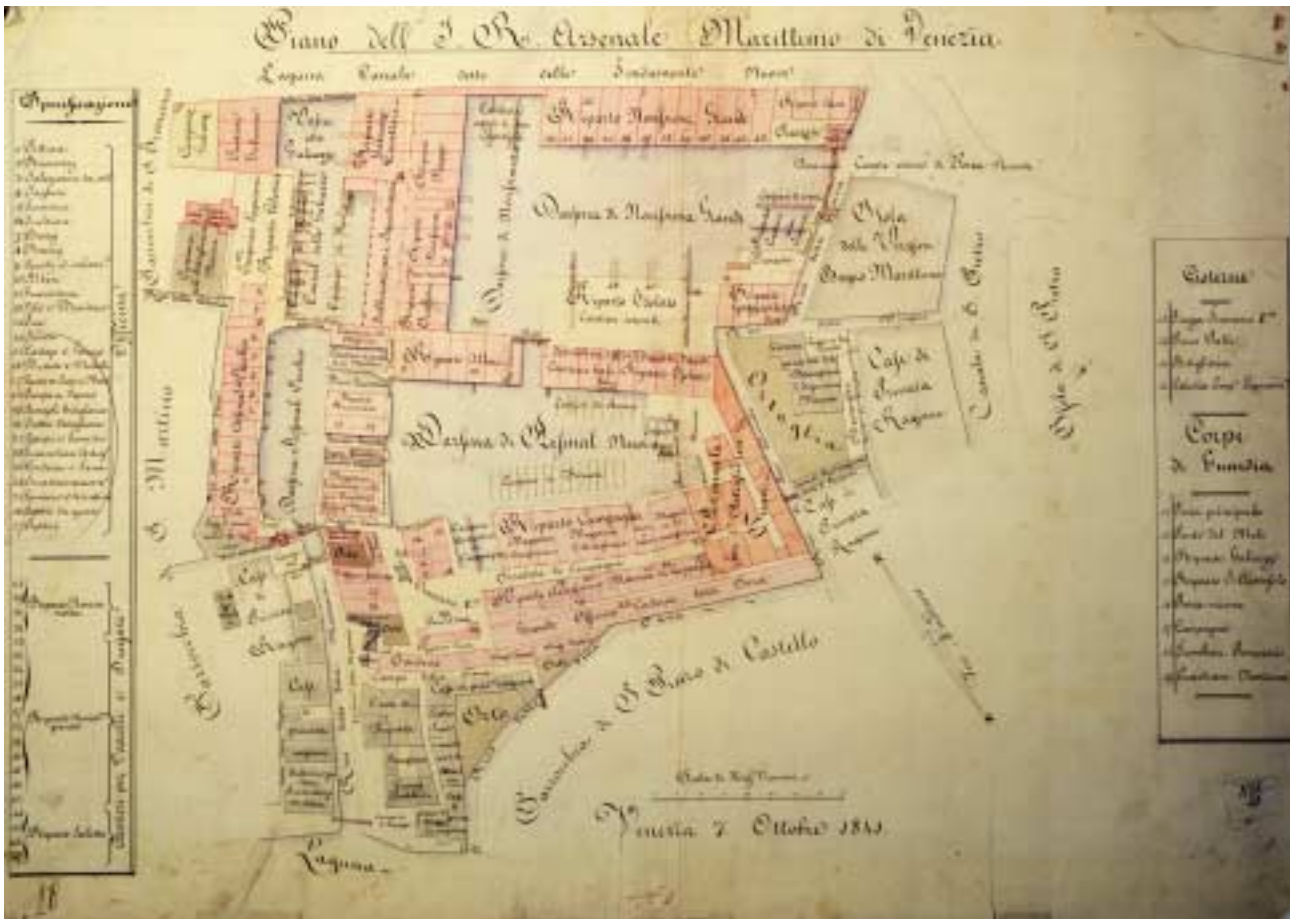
Piano dell' I. R. Arsenale Marittimo di Venezia

Laguna Canale detto delle Fondamente Nuove

Spiegazione

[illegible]

Officine

Riparto Fonderia Grande

Darsena di Novissima Grande

Isola della Vergine Bagno Marittimo

Riparto Velieri

Riparto Alberi

Darsena di Arsenal Nuovo

Darsena Arsenal Vecchio

Riparto Campagna

Orto

Case di Privata Ragione

Canale di S. Pietro

Isola di S. Pietro

Rio di S. Martino

Barbarighe di S. Pietro di Castello

Laguna

Venezia 7 Ottobre 1841

Cisterne

Corpi di Guardia

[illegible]